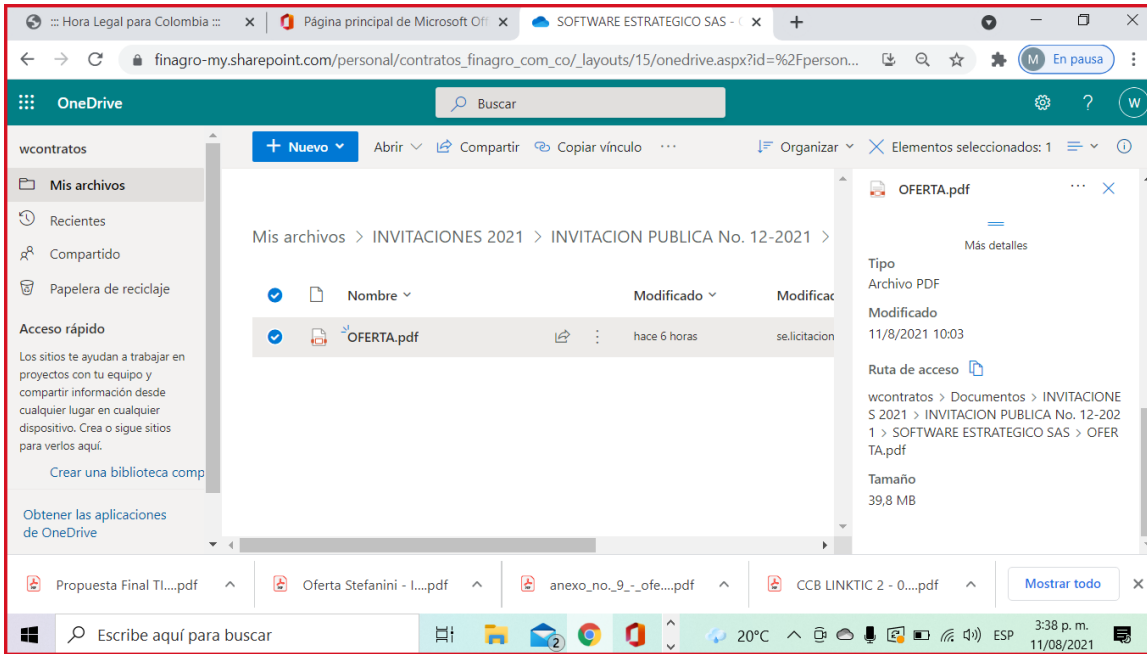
::: Hora Legal para Colombia ::: ×
Página principal de Microsoft Off ×
SOFTWARE ESTRATEGICO SAS - ×
+

finagro-my.sharepoint.com/personal/contratos_finagro_com_co/_layouts/15/onedrive.aspx?id=%2Fperson...
M En pausa

OneDrive
Buscar
W

wcontratos
Mis archivos
Recientes
Compartido
Papelera de reciclaje
Acceso rápido
Los sitios te ayudan a trabajar en proyectos con tu equipo y compartir información desde cualquier lugar en cualquier dispositivo. Crea o sigue sitios para verlos aquí.
Crear una biblioteca comp
Obtener las aplicaciones de OneDrive

+ Nuevo
Abrir
Compartir
Copiar vínculo
···
Organizar
Elementos seleccionados: 1

Mis archivos > INVITACIONES 2021 > INVITACION PUBLICA No. 12-2021 >

| | Nombre | Modificado | Modificac |
|---|---|---|---|
| | OFERTA.pdf | hace 6 horas | se.licitacion |

OFERTA.pdf
Más detalles
Tipo
Archivo PDF
Modificado
11/8/2021 10:03
Ruta de acceso
wcontratos > Documentos > INVITACIONES 2021 > INVITACION PUBLICA No. 12-2021 > SOFTWARE ESTRATEGICO SAS > OFERTA.pdf
Tamaño
39,8 MB

Propuesta Final TI....pdf
Oferta Stefanini - I....pdf
anexo_no._9_-_ofe....pdf
CCB LINKTIC 2 - 0....pdf
Mostrar todo

Escribe aquí para buscar
20°C
ESP
3:38 p. m.
11/08/2021